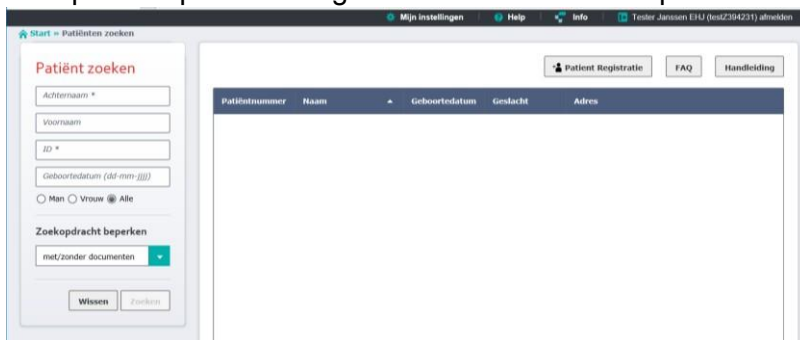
Mijn instellingen | Help | Info | Tester Janssen EHJ (testZ394231) afmelden

Start » Patiënten zoeken

Patiënt zoeken

Achternaam *

Voornaam

ID *

Geboortedatum (dd-mm-jjjj)

Man Vrouw Alle

Zoekopdracht beperken

met/zonder documenten

Wissen Zoeken

Patient Registratie FAQ Handleiding

| Patiëntnummer | Naam | Geboortedatum | Geslacht | Adres |
|---|---|---|---|---|